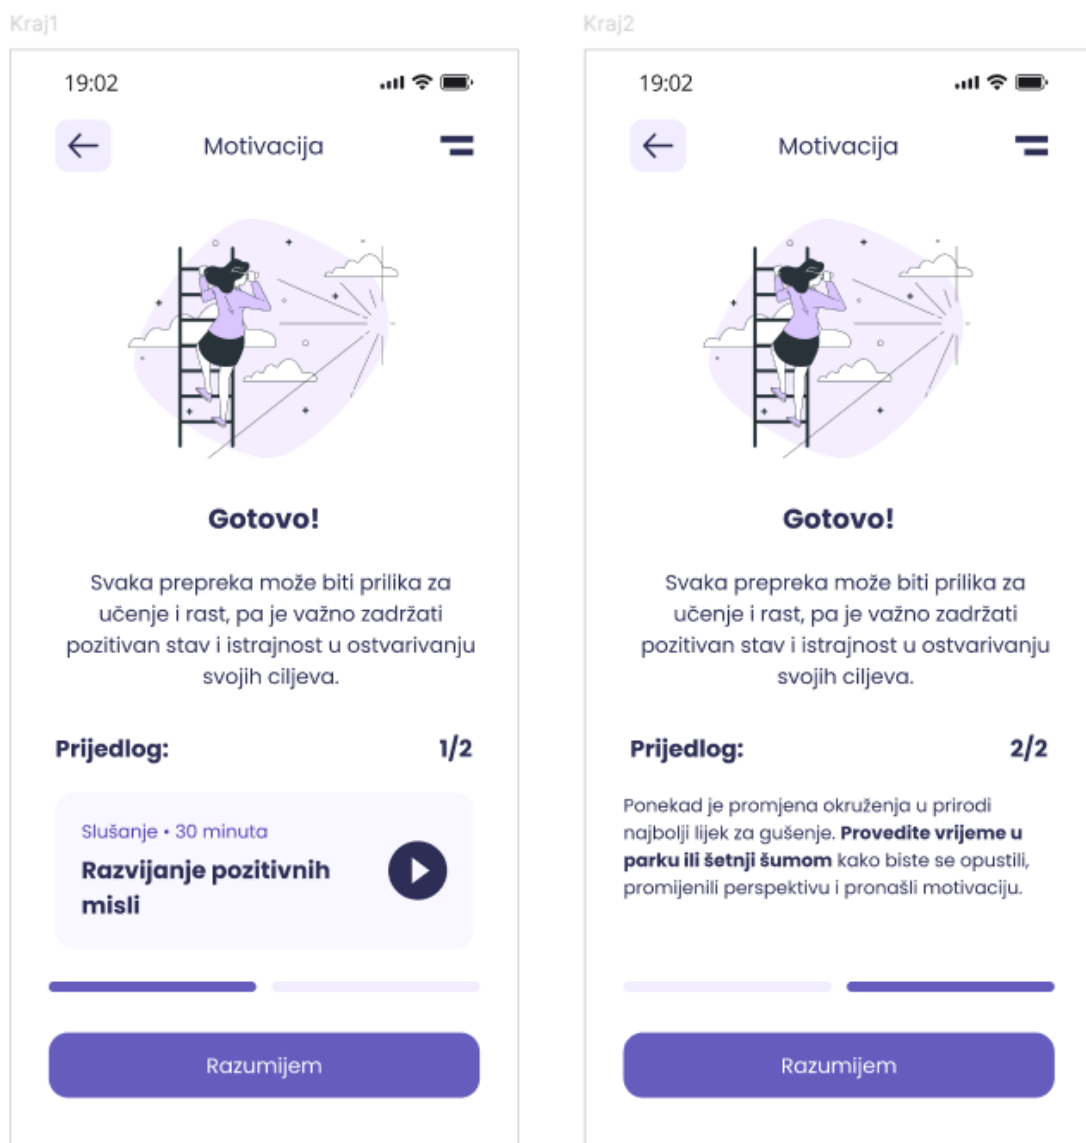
Kraj1

19:02

Motivacija

Gotovo!

Svaka prepreka može biti prilika za učenje i rast, pa je važno zadržati pozitivan stav i istrajnost u ostvarivanju svojih ciljeva.

Prijedlog: 1/2

Slušanje • 30 minuta

Razvijanje pozitivnih misli

Razumijem

Kraj2

19:02

Motivacija

Gotovo!

Svaka prepreka može biti prilika za učenje i rast, pa je važno zadržati pozitivan stav i istrajnost u ostvarivanju svojih ciljeva.

Prijedlog: 2/2

Ponekad je promjena okruženja u prirodi najbolji lijek za gušenje. **Provedite vrijeme u parku ili šetnji šumom** kako biste se opustili, promijenili perspektivu i pronašli motivaciju.

Razumijem